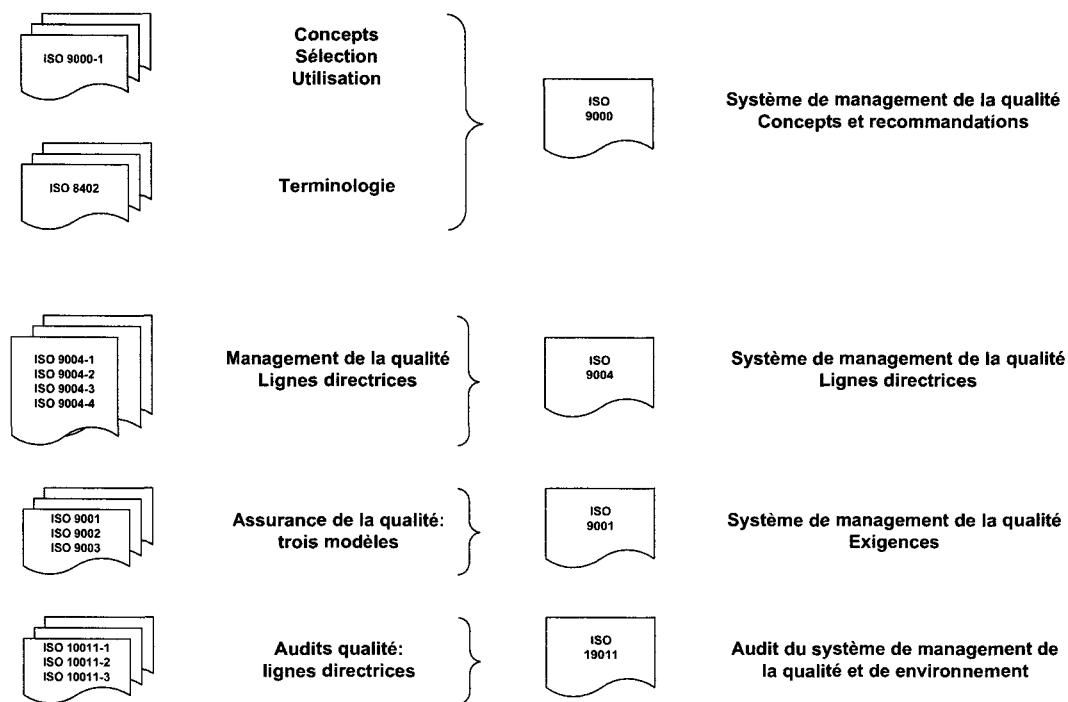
ISO 9000-1

Concepts
Sélection
Utilisation

ISO 8402

Terminologie

ISO
9000

Système de management de la qualité
Concepts et recommandations

ISO 9004-1
ISO 9004-2
ISO 9004-3
ISO 9004-4

Management de la qualité
Lignes directrices

ISO
9004

Système de management de la qualité
Lignes directrices

ISO 9001
ISO 9002
ISO 9003

Assurance de la qualité:
trois modèles

ISO
9001

Système de management de la qualité
Exigences

ISO 10011-1
ISO 10011-2
ISO 10011-3

Audits qualité:
lignes directrices

ISO
19011

Audit du système de management de la qualité et de environnement